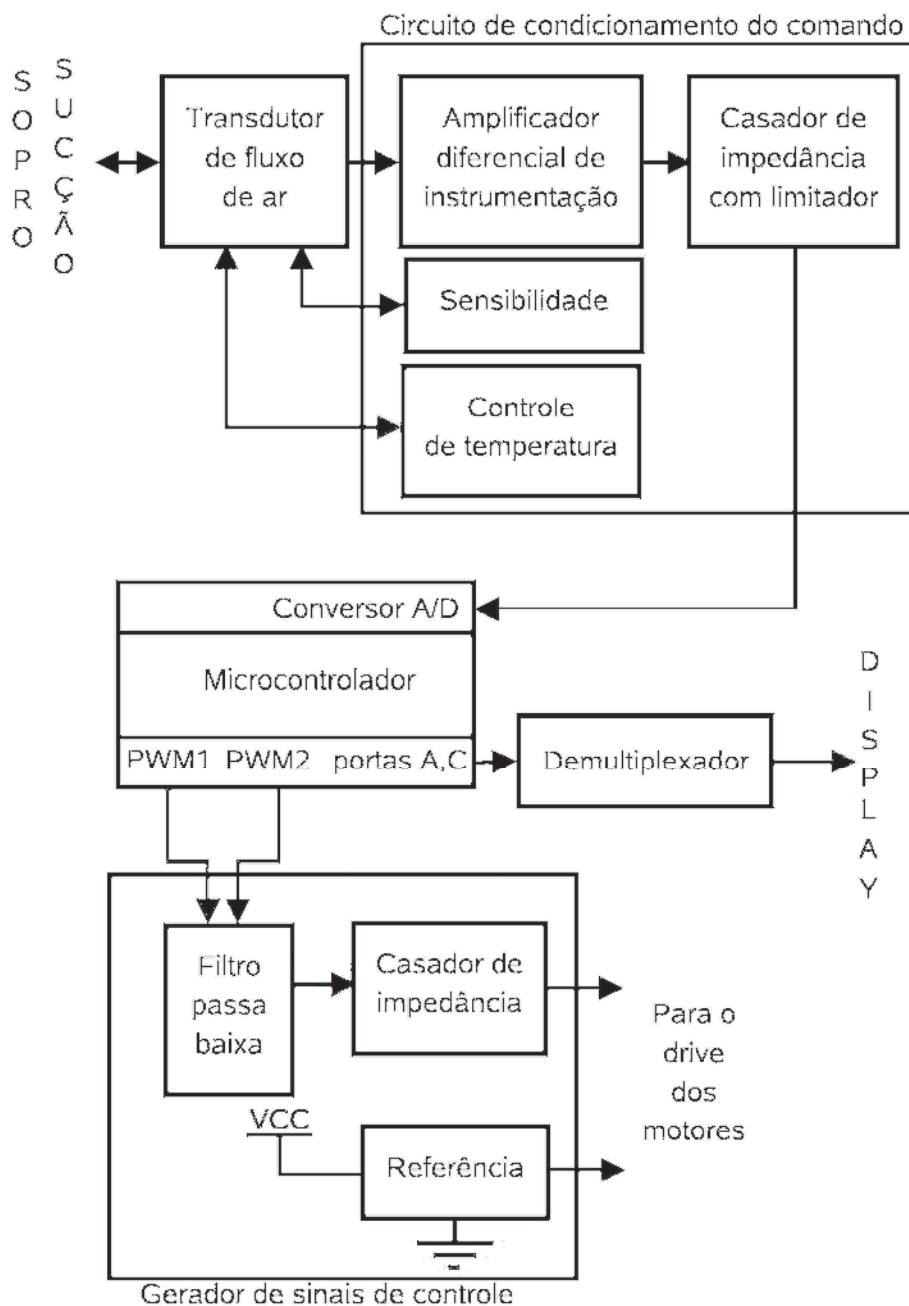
Circuito de condicionamento do comando

SOPRO

SUCÇÃO

Transdutor de fluxo de ar

Amplificador diferencial de instrumentação

Casador de impedância com limitador

Sensibilidade

Controle de temperatura

Conversor A/D

Microcontrolador

PWM1 PWM2 portas A,C

Demultiplexador

DISPLAY

Filtro passa baixa

Casador de impedância

Para o drive dos motores

VCC

Referência

Gerador de sinais de controle